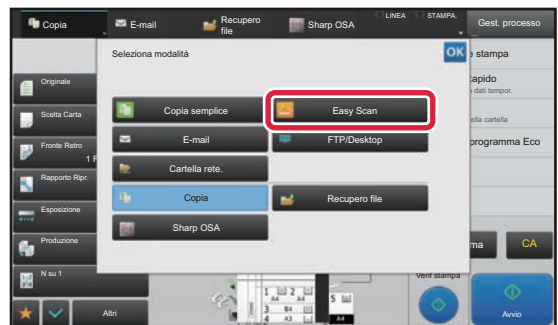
Copia
E-mail
Recupero file
Sharp OSA
LINEA
STAMPA.
Gest. processo

Seleziona modalità
OK

Copia semplice
Easy Scan
E-mail
FTP/Desktop
Cartella rete.
Copia
Recupero file
Sharp OSA

Originale
Scelta Carta
Fronte Retro
1
Rapporto Ripr.
Esposizione
Produzione
N su 1
Altri

e stampa
Rapido
dati tempor.
ella cartella
programma Eco
ma
CA
Veri stampa
Avvio
A4
A4
A3
A4
1
2
3
4
5